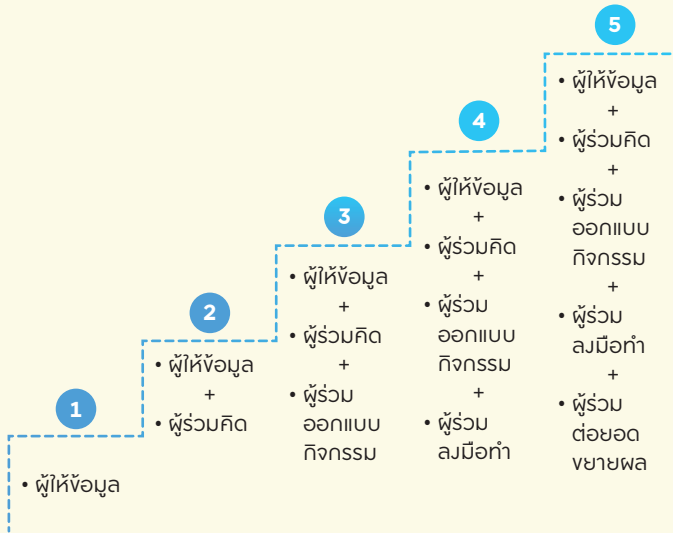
1

• ผู้ให้ข้อมูล

2

• ผู้ให้ข้อมูล
+
• ผู้ร่วมคิด

3

• ผู้ให้ข้อมูล
+
• ผู้ร่วมคิด
+
• ผู้ร่วมออกแบบกิจกรรม

4

• ผู้ให้ข้อมูล
+
• ผู้ร่วมคิด
+
• ผู้ร่วมออกแบบกิจกรรม
+
• ผู้ร่วมลงมือทำ

5

• ผู้ให้ข้อมูล
+
• ผู้ร่วมคิด
+
• ผู้ร่วมออกแบบกิจกรรม
+
• ผู้ร่วมลงมือทำ
+
• ผู้ร่วมต่อยอดขยายผล